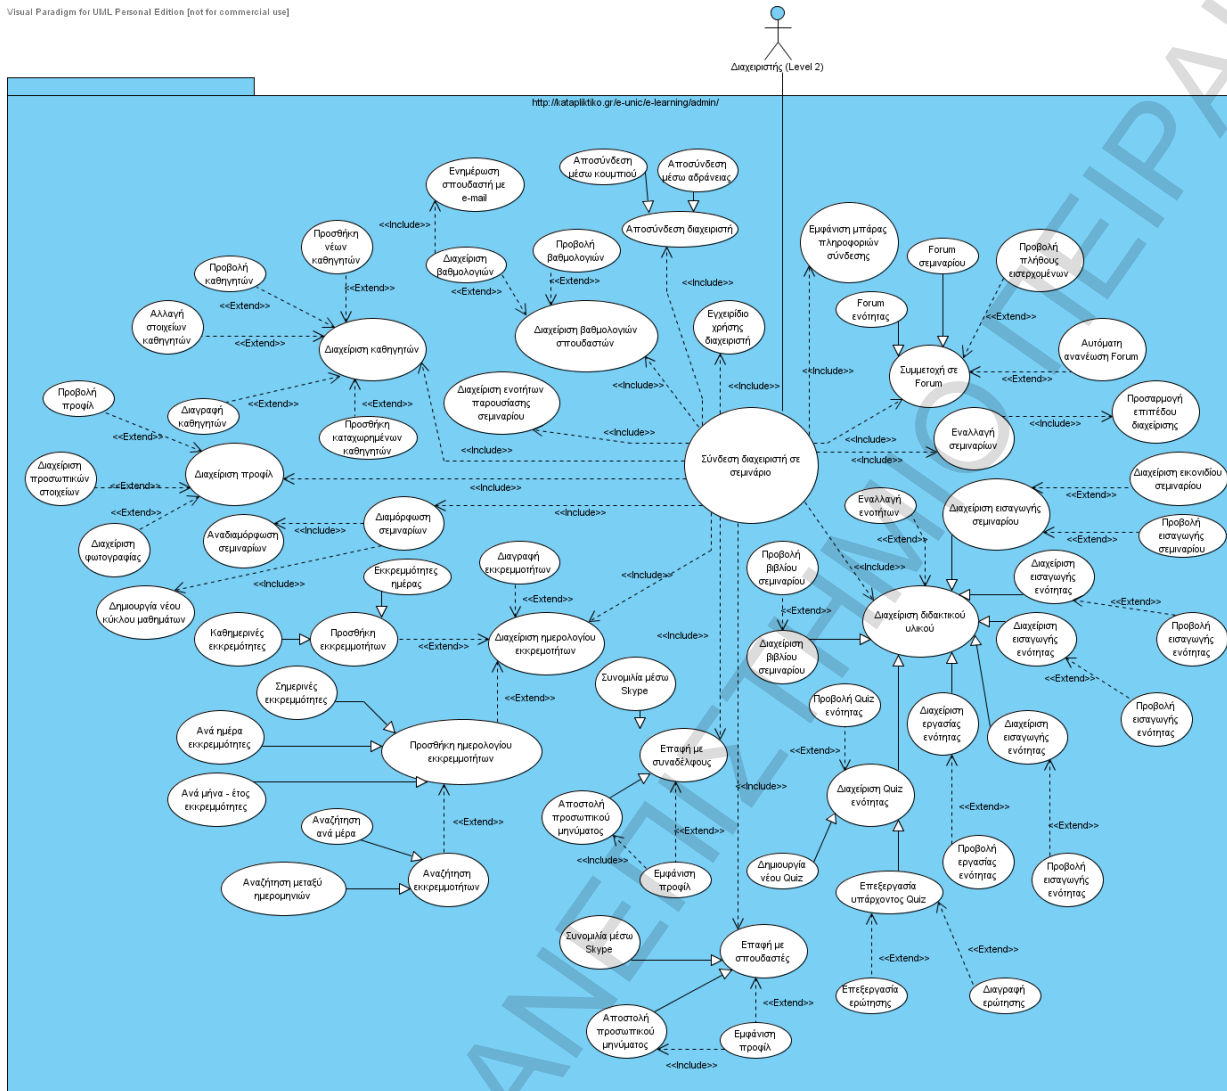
Visual Paradigm for UML Personal Edition [not for commercial use]

Διαχειριστής (Level 2)

http://katapliktiko.gr/e-unic/e-learning/admin/

Αποσύνδεση μέσω κουμπιού
Αποσύνδεση μέσω αδράνειας
Αποσύνδεση διαχειριστή
Ενημέρωση σπουδαστή με e-mail
<<Include>>
Προσθήκη νέων καθηγητών
Διαχείριση βαθμολογιών
Προβολή βαθμολογιών
<<Extend>>
<<Extend>>
<<Include>>
Προβολή καθηγητών
<<Extend>>
Αλλαγή στοιχείων καθηγητών
<<Extend>>
Διαχείριση καθηγητών
Διαχείριση βαθμολογιών σπουδαστών
Εγχειρίδιο χρήσης διαχειριστή
Εμφάνιση μπάρας πληροφοριών σύνδεσης
Forum σεμιναρίου
Προβολή πλήθους εισερχομένων
Forum ενότητας
<<Extend>>
Αυτόματη ανανέωση Forum
Συμμετοχή σε Forum
<<Extend>>
<<Include>>
<<Include>>
<<Include>>
Προβολή προφίλ
Διαγραφή καθηγητών
<<Extend>>
<<Extend>>
Προσθήκη καταχωρημένων καθηγητών
Διαχείριση ενοτήτων παρουσίασης σεμιναρίου
<<Include>>
<<Include>>
<<Include>>
Εναλλαγή σεμιναρίων
<<Include>>
Προσαρμογή επιπέδου διαχείρισης
<<Include>>
<<Include>>
Διαχείριση προσωπικών στοιχείων
<<Extend>>
Διαχείριση προφίλ
<<Include>>
Σύνδεση διαχειριστή σε σεμινάριο
Διαχείριση εικονιδίου σεμιναρίου
<<Extend>>
<<Extend>>
Διαχείριση φωτογραφίας
Αναδιαμόρφωση σεμιναρίων
<<Include>>
Διαμόρφωση σεμιναρίων
<<Include>>
Εναλλαγή ενοτήτων
Διαχείριση εισαγωγής σεμιναρίου
<<Extend>>
Προβολή εισαγωγής σεμιναρίου
<<Include>>
Δημιουργία νέου κύκλου μαθημάτων
Εκκρεμμότητες ημέρας
Διαγραφή εκκρεμμοτήτων
<<Include>>
<<Extend>>
Προβολή βιβλίου σεμιναρίου
<<Include>>
Διαχείριση εισαγωγής ενότητας
<<Extend>>
Καθημερινές εκκρεμότητες
Προσθήκη εκκρεμμοτήτων
<<Extend>>
Διαχείριση ημερολογίου εκκρεμμοτήτων
<<Include>>
<<Extend>>
Διαχείριση βιβλίου σεμιναρίου
Διαχείριση διδακτικού υλικού
Διαχείριση εισαγωγής ενότητας
Προβολή εισαγωγής ενότητας
<<Extend>>
Σημερινές εκκρεμμότητες
<<Extend>>
Συνομιλία μέσω Skype
Προβολή Quiz ενότητας
Διαχείριση εργασίας ενότητας
Διαχείριση εισαγωγής ενότητας
Προβολή εισαγωγής ενότητας
Ανά ημέρα εκκρεμμότητες
Προσθήκη ημερολογίου εκκρεμμοτήτων
Επαφή με συναδέλφους
<<Extend>>
<<Include>>
Ανά μήνα - έτος εκκρεμμότητες
Αποστολή προσωπικού μηνύματος
Διαχείριση Quiz ενότητας
<<Extend>>
<<Extend>>
Αναζήτηση ανά μέρα
<<Extend>>
<<Extend>>
<<Include>>
Εμφάνιση προφίλ
Δημιουργία νέου Quiz
Προβολή εργασίας ενότητας
Προβολή εισαγωγής ενότητας
Αναζήτηση μεταξύ ημερομηνιών
Αναζήτηση εκκρεμμοτήτων
Επεξεργασία υπάρχοντος Quiz
<<Extend>>
Συνομιλία μέσω Skype
Επαφή με σπουδαστές
<<Extend>>
Επεξεργασία ερώτησης
Διαγραφή ερώτησης
<<Extend>>
Αποστολή προσωπικού μηνύματος
Εμφάνιση προφίλ
<<Include>>